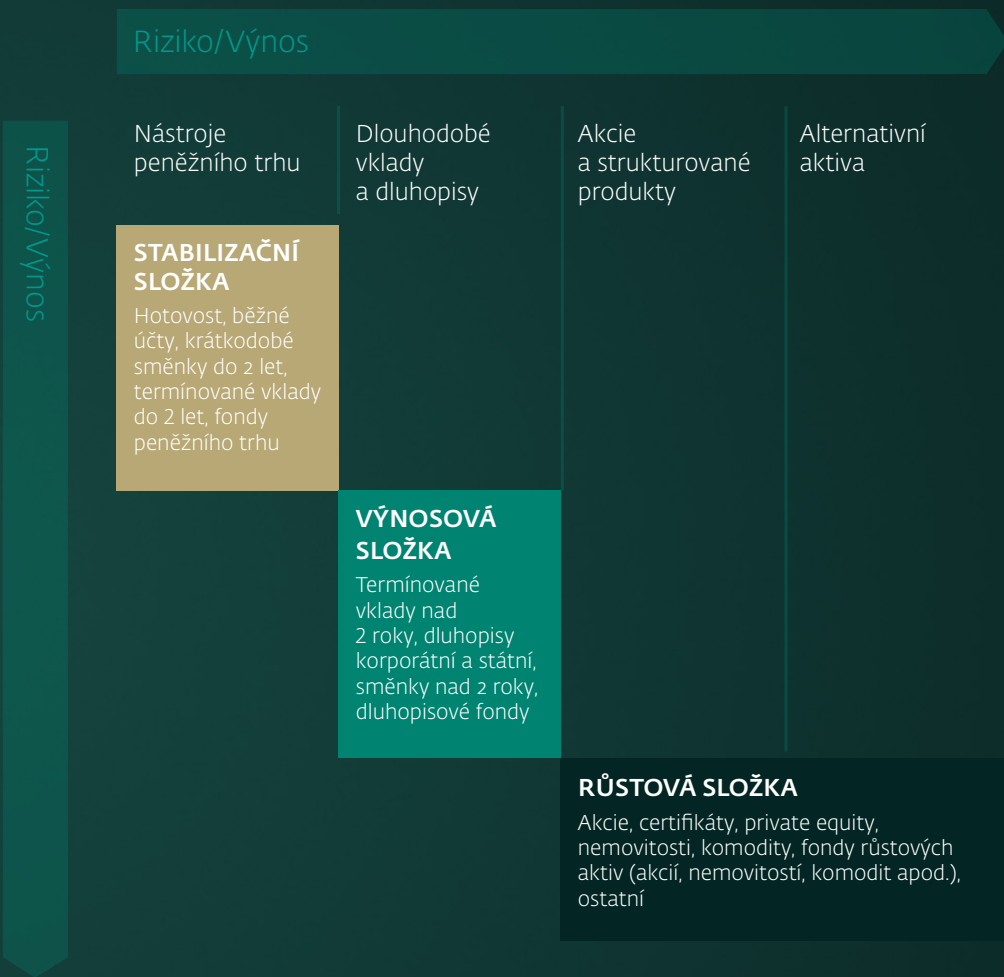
Riziko/Výnos

Riziko/Výnos

Nástroje peněžního trhu

Dlouhodobé vklady a dluhopisy

Akcie a strukturované produkty

Alternativní aktiva

STABILIZAČNÍ SLOŽKA

Hotovost, běžné účty, krátkodobé směnky do 2 let, termínované vklady do 2 let, fondy peněžního trhu

VÝNOSOVÁ SLOŽKA

Termínované vklady nad 2 roky, dluhopisy korporátní a státní, směnky nad 2 roky, dluhopisové fondy

RŮSTOVÁ SLOŽKA

Akcie, certifikáty, private equity, nemovitosti, komodity, fondy růstových aktiv (akcií, nemovitostí, komodit apod.), ostatní